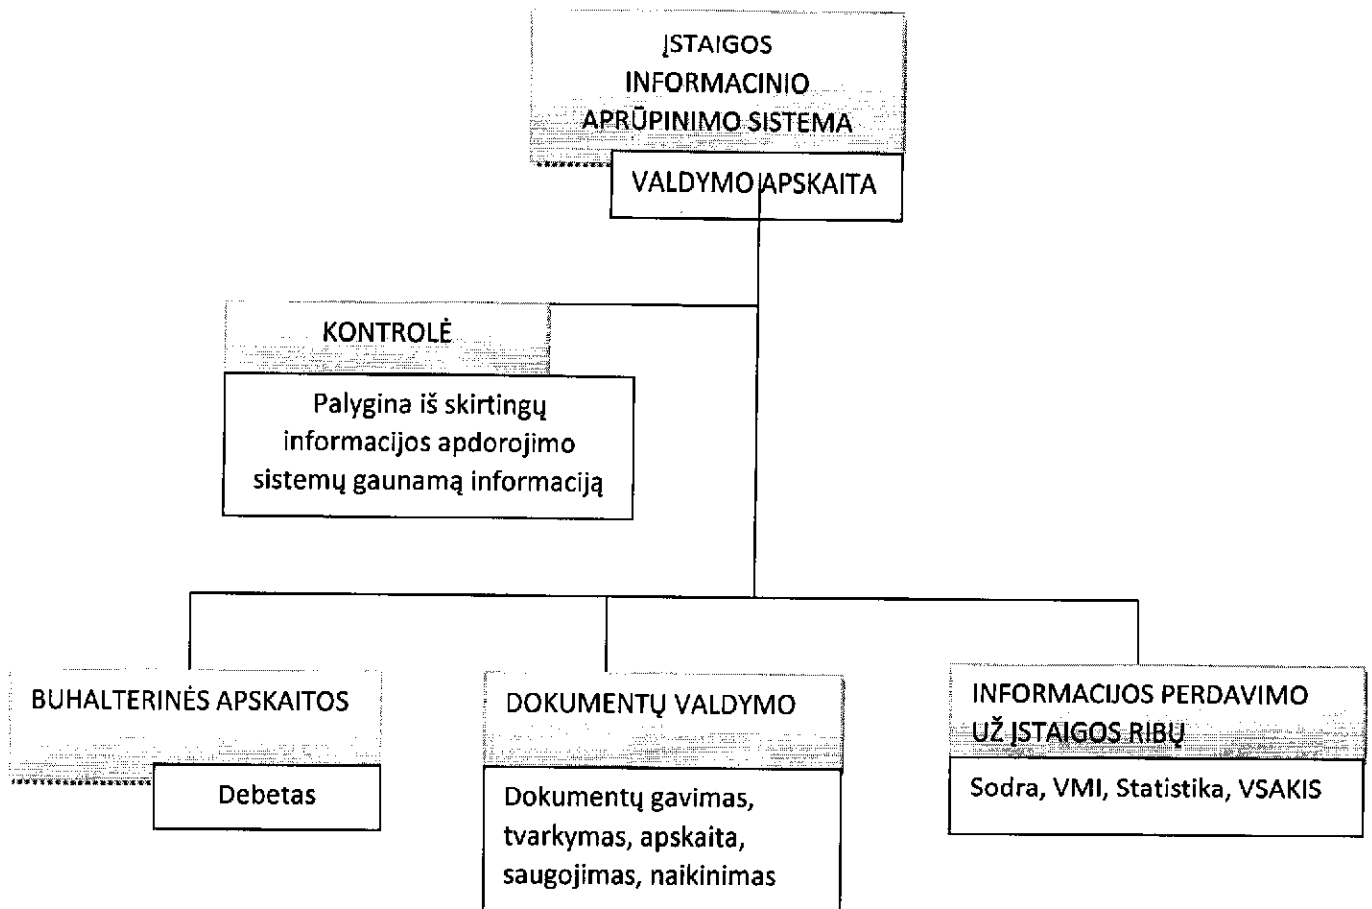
ĮSTAIGOS INFORMACINIO APRŪPINIMO SISTEMA

VALDYMO APSKAITA

KONTROLĖ

Palygina iš skirtingų informacijos apdorojimo sistemų gaunamą informaciją

BUHALTERINĖS APSKAITOS

Debetas

DOKUMENTŲ VALDYMO

Dokumentų gavimas, tvarkymas, apskaita, saugojimas, naikinimas

INFORMACIJOS PERDAVIMO UŽ ĮSTAIGOS RIBŲ

Sodra, VMI, Statistika, VSAKIS